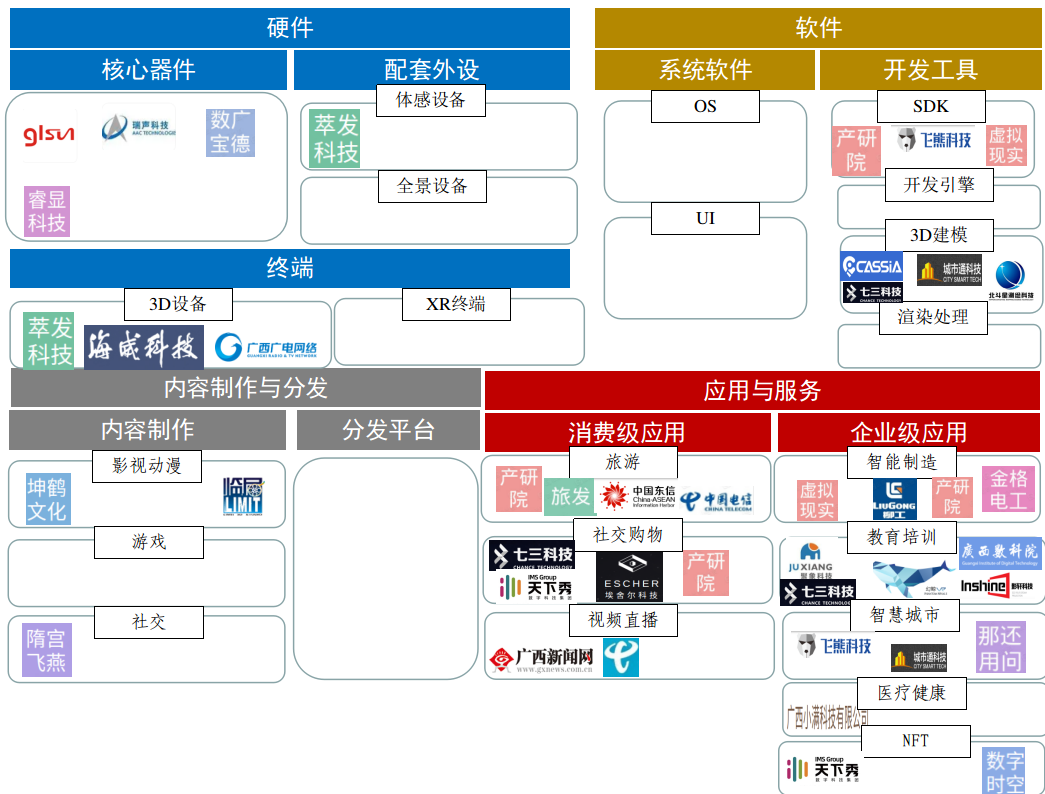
硬件

核心器件

glsun
瑞声科技 AAC TECHNOLOGIES
数广宝德
睿显科技

配套外设

体感设备
萃发科技
全景设备

终端

3D设备
萃发科技
海威科技
广西广电网络 GUANGXI RADIO & TV NETWORK

XR终端

软件

系统软件

OS
UI

开发工具

SDK
产研院
飞熊科技
虚拟现实
开发引擎
3D建模
CASSIA
城市通科技 CITY SMART TECH
七三科技 CHANCE TECHNOLOGY
北斗星通地科技
渲染处理

内容制作与分发

内容制作

影视动漫
坤鹤文化
临界 LIMIT
游戏
社交
隋宫飞燕

分发平台

应用与服务

消费级应用

旅游
产研院
旅发
中国东信 China-ASEAN Information Harbor
中国电信 CHINA TELECOM
社交购物
七三科技 CHANCE TECHNOLOGY
IMS Group 天下秀 数字科技集团
ESCHER 埃舍尔科技
产研院
视频直播
广西新闻网 www.gxnews.com.cn

企业级应用

智能制造
虚拟现实
柳工 LIUGONG
产研院
金格电工
教育培训
JUXIANG 聚象科技
广西数科院
七三科技 CHANCE TECHNOLOGY
Inshine 影子科技
智慧城市
飞熊科技
城市通科技 CITY SMART TECH
那还用问
医疗健康
广西小满科技有限公司
NFT
IMS Group 天下秀 数字科技集团
数字时空